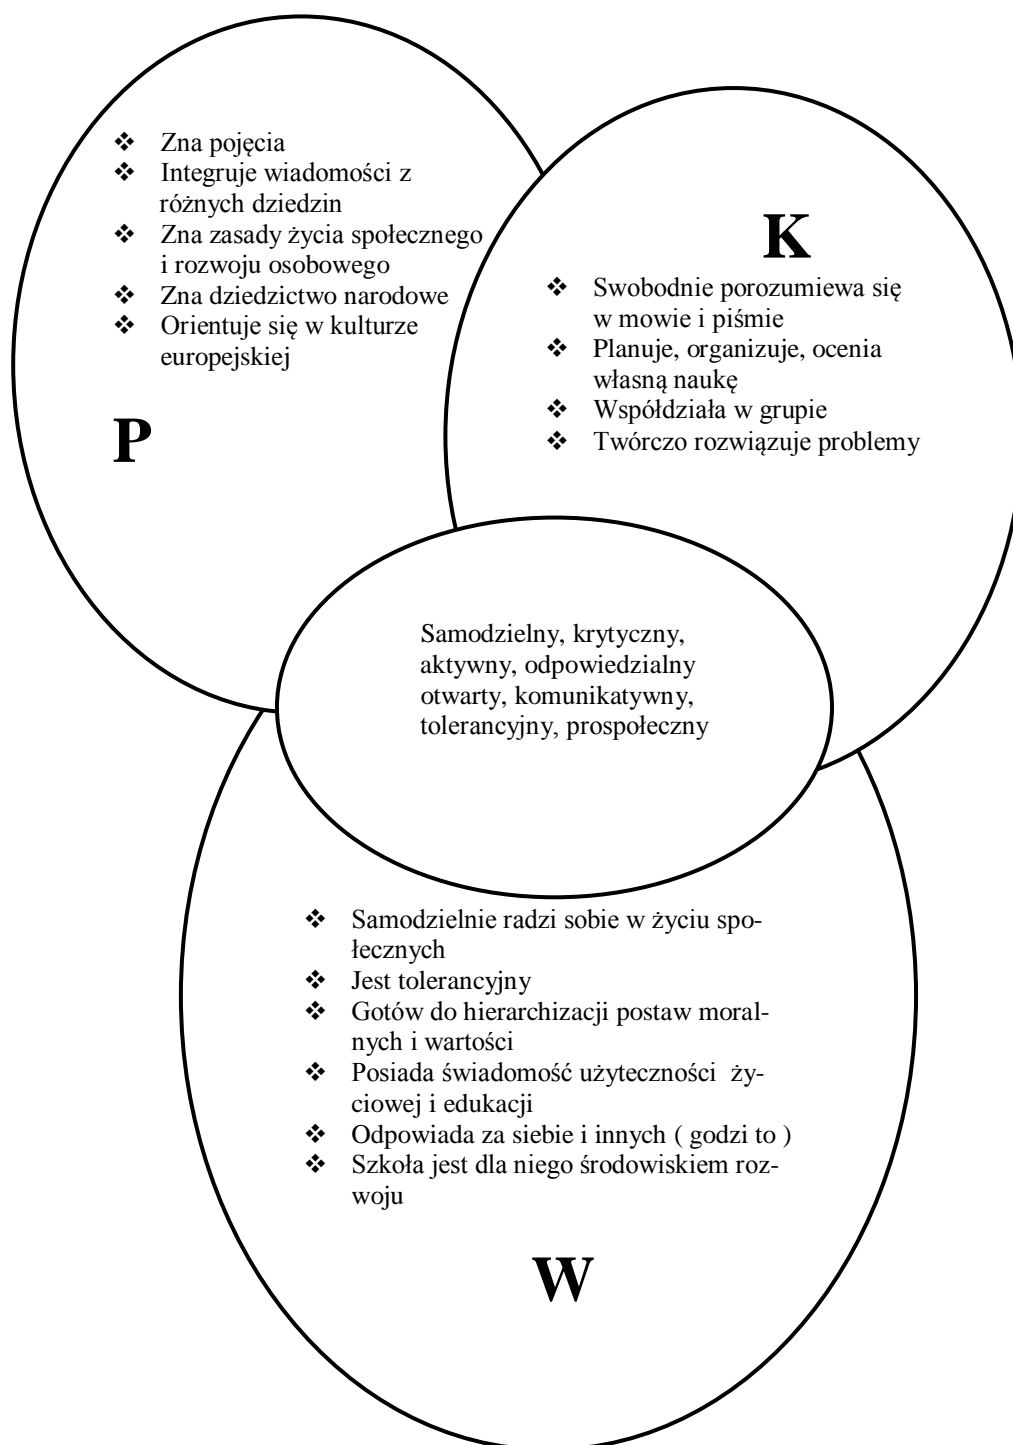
❖ Zna pojęcia
❖ Integruje wiadomości z różnych dziedzin
❖ Zna zasady życia społecznego i rozwoju osobowego
❖ Zna dziedzictwo narodowe
❖ Orientuje się w kulturze europejskiej

P

K

❖ Swobodnie porozumiewa się w mowie i piśmie
❖ Planuje, organizuje, ocenia własną naukę
❖ Współdziała w grupie
❖ Twórczo rozwiązuje problemy

Samodzielny, krytyczny, aktywny, odpowiedzialny otwarty, komunikatywny, tolerancyjny, prospołeczny

❖ Samodzielnie radzi sobie w życiu społecznych
❖ Jest tolerancyjny
❖ Gotów do hierarchizacji postaw moralnych i wartości
❖ Posiada świadomość użyteczności życiowej i edukacji
❖ Odpowiada za siebie i innych ( godzi to )
❖ Szkoła jest dla niego środowiskiem rozwoju

W